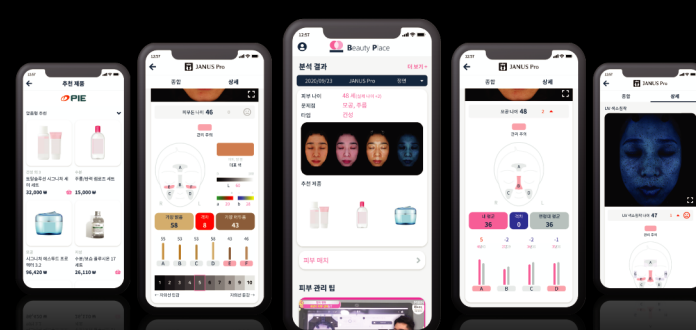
추천 제품

PIE

32,800
15,000
96,420
26,110

JANUS Pro
종합 상세
피부톤 나이 45
58 8 43

Beauty Place
분석 결과
2020/09/23 JANUS Pro 정면
피부 나이 45 세
문제점 모공, 주름
타입 건성
추천 제품
피부 관리 팁

JANUS Pro
종합 상세
36 36

JANUS Pro
종합 상세
UV 색소침착
47